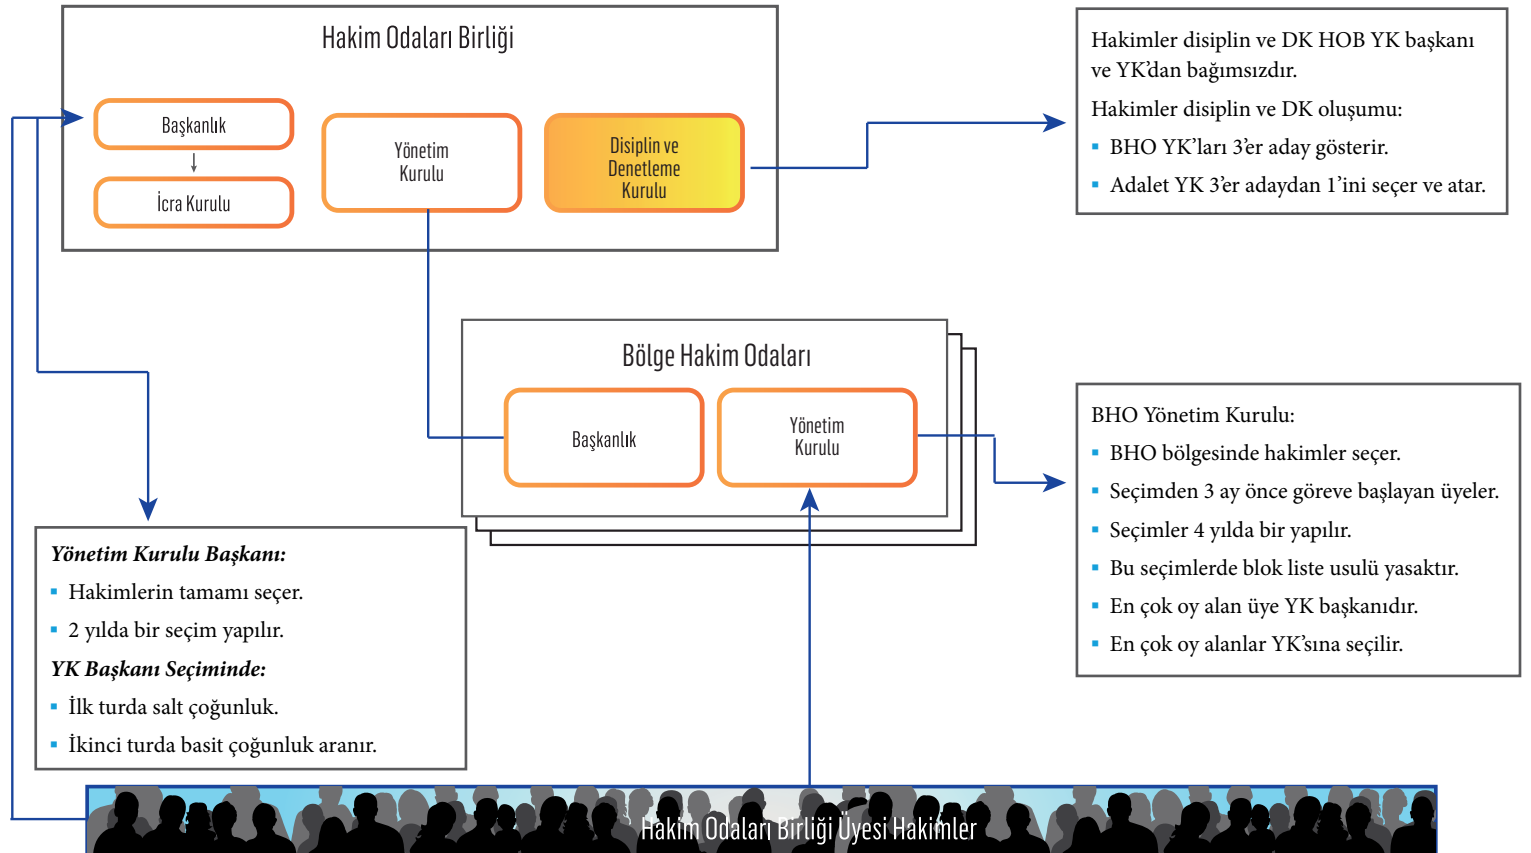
Hakim Odaları Birliği

Başkanlık

İcra Kurulu

Yönetim Kurulu

Disiplin ve Denetleme Kurulu

Hakimler disiplin ve DK HOB YK başkanı ve YK'dan bağımsızdır.

Hakimler disiplin ve DK oluşumu:

- BHO YK'ları 3'er aday gösterir.
- Adalet YK 3'er adaydan 1'ini seçer ve atar.

Bölge Hakim Odaları

Başkanlık

Yönetim Kurulu

BHO Yönetim Kurulu:

- BHO bölgesinde hakimler seçer.
- Seçimden 3 ay önce göreve başlayan üyeler.
- Seçimler 4 yılda bir yapılır.
- Bu seçimlerde blok liste usulü yasaktır.
- En çok oy alan üye YK başkanıdır.
- En çok oy alanlar YK'sına seçilir.

*Yönetim Kurulu Başkanı:*

- Hakimlerin tamamı seçer.
- 2 yılda bir seçim yapılır.

*YK Başkanı Seçiminde:*

- İlk turda salt çoğunluk.
- İkinci turda basit çoğunluk aranır.

Hakim Odaları Birliği Üyesi Hakimler